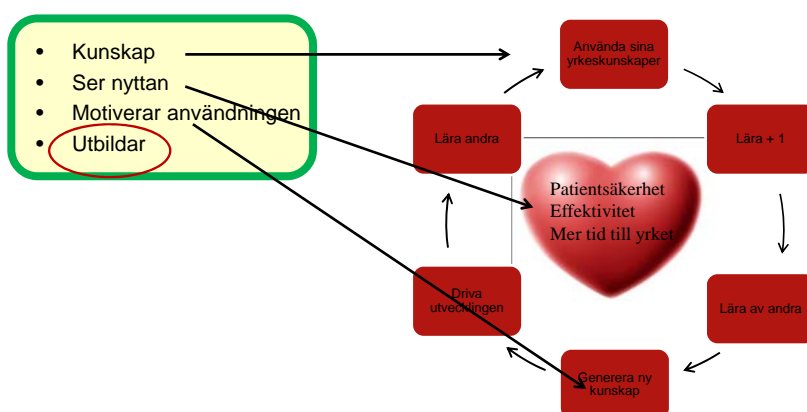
- Kunskap
- Ser nyttan
- Motiverar användningen
- Utbildar

Använda sina yrkeskunskaper

Lära + 1

Lära av andra

Generera ny kunskap

Driva utvecklingen

Lära andra

Patientsäkerhet
Effektivitet
Mer tid till yrket